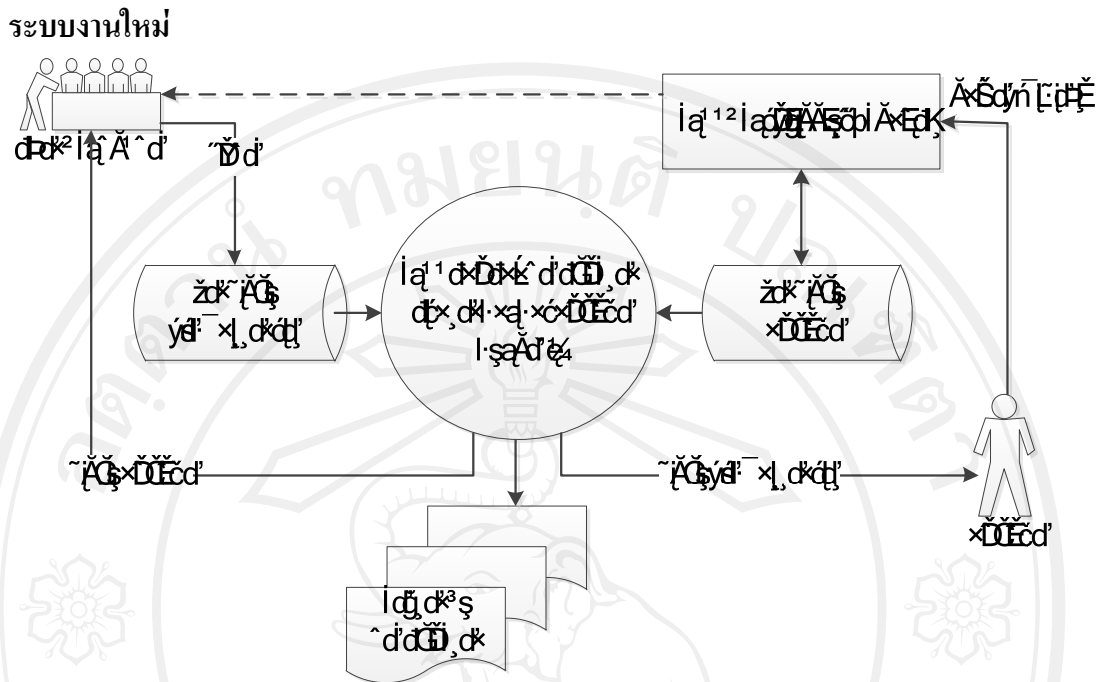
ระบบงานใหม่

ďŧďǩ²İąĂ˘ď

˘Ďď

İą¹¹²İąďŷĞĚĂĔŝĎİĂ×ĔďĶ

Ă×Ŝďŷń Ŀ:ďŧĔ

žďǩ˘ĂČş ýďǩ¯×Ļ¸ďǩďţ

İą¹¹ď×ĎďǩĹ˘ďďĞĎ¸ďǩ ďţ×¸ďǩ·×ą·×ć×ĎČĔďď İ·şąĂďŗ¼

žďǩ˘ĂČş ×ĎČĔďď

˘ĂČş×ĎČĔďď

˘ĂČşýďǩ¯×Ļ¸ďǩďţ

×ĎČĔďď

İďĝ¸ďǩ³ş ˆďďĞĎ¸ďǩ